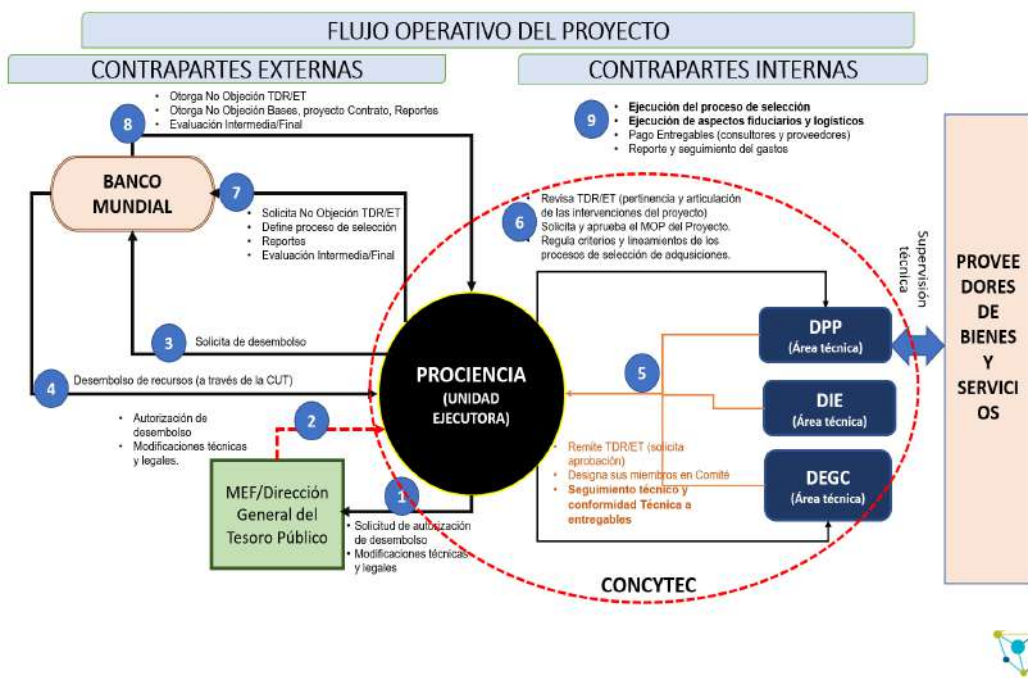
FLUJO OPERATIVO DEL PROYECTO

CONTRAPARTES EXTERNAS

CONTRAPARTES INTERNAS

8
• Otorga No Objeción TDR/ET
• Otorga No Objeción Bases, proyecto Contrato, Reportes
• Evaluación Intermedia/Final

9
• Ejecución del proceso de selección
• Ejecución de aspectos fiduciarios y logísticos
• Pago Entregables (consultores y proveedores)
• Reporte y seguimiento del gastos

BANCO MUNDIAL

7
• Solicita No Objeción TDR/ET
• Define proceso de selección
• Reportes
• Evaluación Intermedia/Final

6
• Revisa TDR/ET (pertinencia y articulación de las intervenciones del proyecto)
• Solicita y aprueba el MOP del Proyecto.
• Regula criterios y lineamientos de los procesos de selección de adquisiciones.

Supervisión técnica

PROVEEDORES DE BIENES Y SERVICIOS

3 Solicita de desembolso

4 Desembolso de recursos (a través de la CUT)

PROCIENCIA
(UNIDAD EJECUTORA)

DPP
(Área técnica)

5

DIE
(Área técnica)

DEGC
(Área técnica)

• Autorización de desembolso
• Modificaciones técnicas y legales.

2

• Remite TDR/ET (solicita aprobación)
• Designa sus miembros en Comité
• Seguimiento técnico y conformidad Técnica a entregables

MEF/Dirección General del Tesoro Público

1
• Solicitud de autorización de desembolso
• Modificaciones técnicas y legales

CONCYTEC